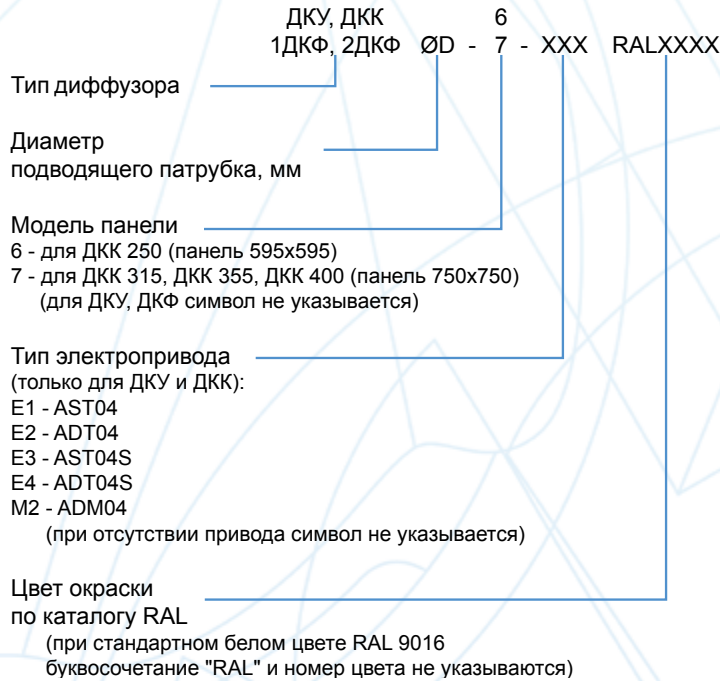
ДКУ, ДКК 6
1ДКФ, 2ДКФ ØD - 7 - XXX RALXXXX

Тип диффузора

Диаметр
подводящего патрубка, мм

Модель панели
6 - для ДКК 250 (панель 595x595)
7 - для ДКК 315, ДКК 355, ДКК 400 (панель 750x750)
(для ДКУ, ДКФ символ не указывается)

Тип электропривода
(только для ДКУ и ДКК):
E1 - AST04
E2 - ADT04
E3 - AST04S
E4 - ADT04S
M2 - ADM04
(при отсутствии привода символ не указывается)

Цвет окраски
по каталогу RAL
(при стандартном белом цвете RAL 9016
буквосочетание "RAL" и номер цвета не указываются)